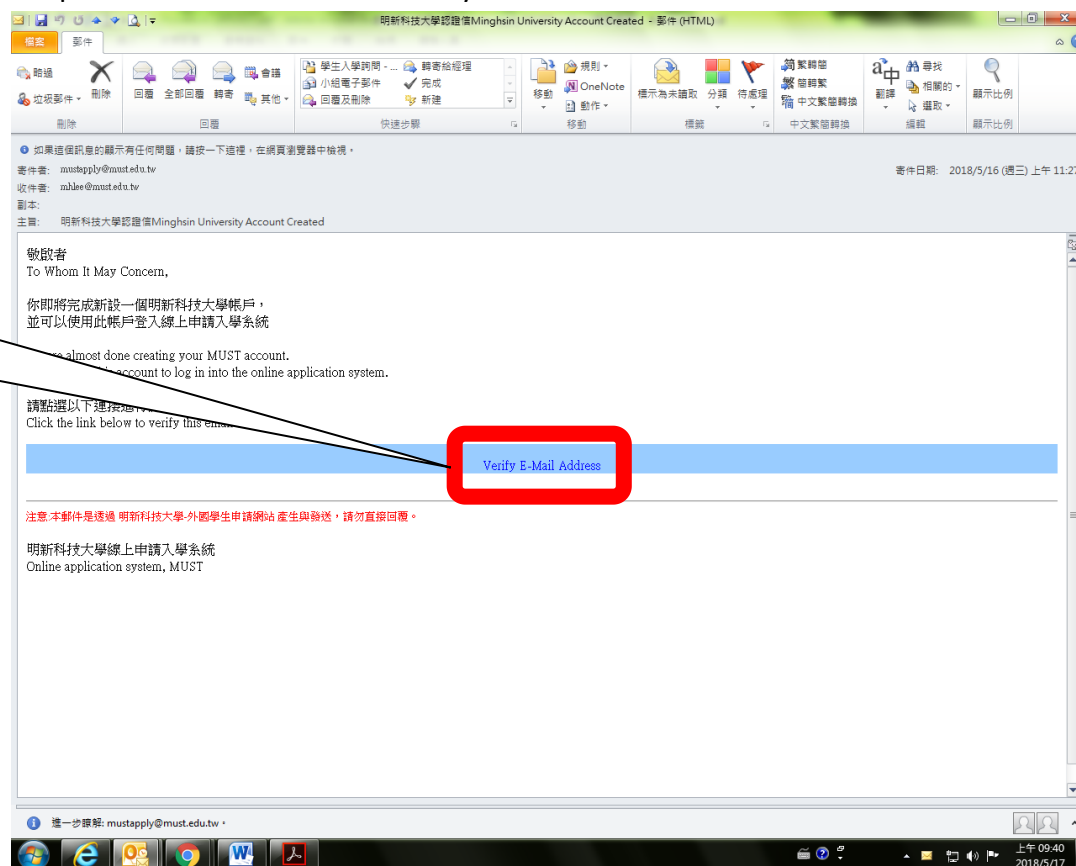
明新科技大學認證信Minghsin University Account Created - 郵件 (HTML)

檔案 郵件

略過 垃圾郵件 刪除 回覆 全部回覆 轉寄 會議 其他 學生入學詢問 - ... 小組電子郵件 回覆及刪除 轉寄給經理 完成 新建 移動 規則 OneNote 動作 標示為未讀取 分類 待處理 繁轉簡 簡轉繁 中文繁簡轉換 翻譯 尋找 相關的 選取 顯示比例

刪除 回覆 快速步驟 移動 標籤 中文繁簡轉換 編輯 顯示比例

如果這個訊息的顯示有任何問題，請按一下這裡，在網頁瀏覽器中檢視。

寄件者: mustapply@must.edu.tw
收件者: mhlee@must.edu.tw
副本:
主旨: 明新科技大學認證信Minghsin University Account Created

寄件日期: 2018/5/16 (週三) 上午 11:2

敬啟者
To Whom It May Concern,

你即將完成新設一個明新科技大學帳戶，
並可以使用此帳戶登入線上申請入學系統

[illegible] almost done creating your MUST account.
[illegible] account to log in into the online application system.

請點選以下連接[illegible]
Click the link below to verify this ema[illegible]

Verify E-Mail Address

注意:本郵件是透過 明新科技大學-外國學生申請網站 產生與發送，請勿直接回覆。

明新科技大學線上申請入學系統
Online application system, MUST

進一步瞭解: mustapply@must.edu.tw。

上午 09:40
2018/5/17